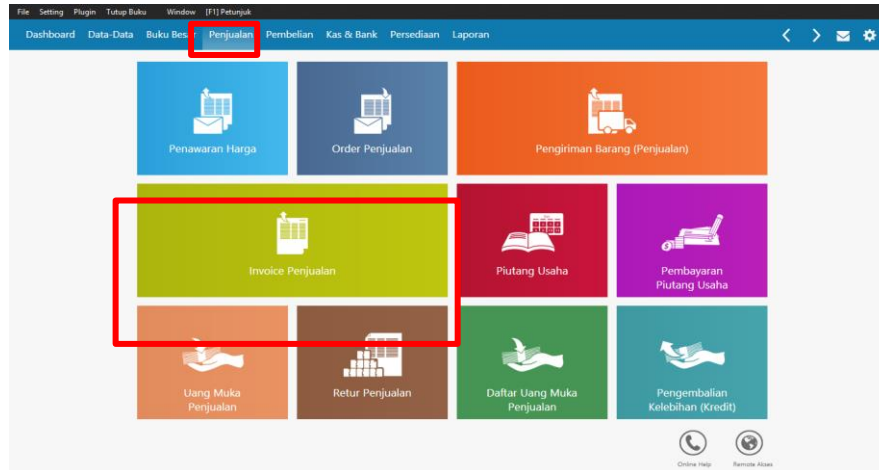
File Setting Plugin Tutup Buku Window [F1] Petunjuk

Dashboard Data-Data Buku Besar Penjualan Pembelian Kas & Bank Persediaan Laporan

Penawaran Harga

Order Penjualan

Pengiriman Barang (Penjualan)

Invoice Penjualan

Piutang Usaha

Pembayaran Piutang Usaha

Uang Muka Penjualan

Retur Penjualan

Daftar Uang Muka Penjualan

Pengembalian Kelebihan (Kredit)

Online Help

Remote Akses